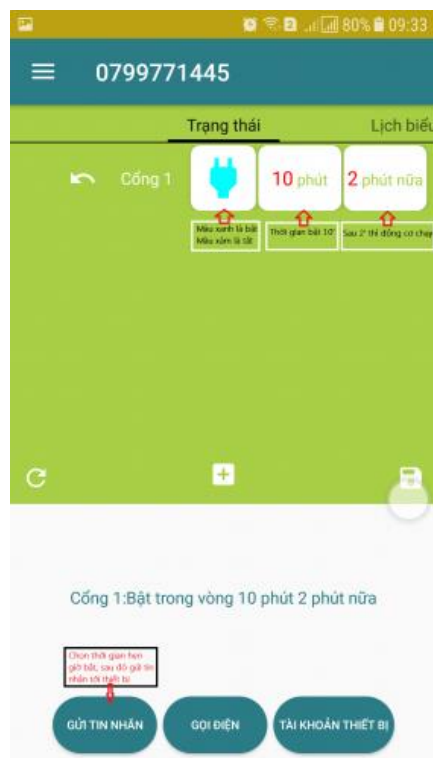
80% 09:33

0799771445

Trạng thái

Lịch biểu

Cổng 1

10 phút

2 phút nữa

Màu xanh là bật
Màu xám là tắt

Thời gian bật 10'

Sau 2' thì động cơ chạy

Cổng 1:Bật trong vòng 10 phút 2 phút nữa

Chọn thời gian hẹn giờ bật, sau đó gửi tin nhắn tới thiết bị

GỬI TIN NHẮN

GỌI ĐIỆN

TÀI KHOẢN THIẾT BỊ